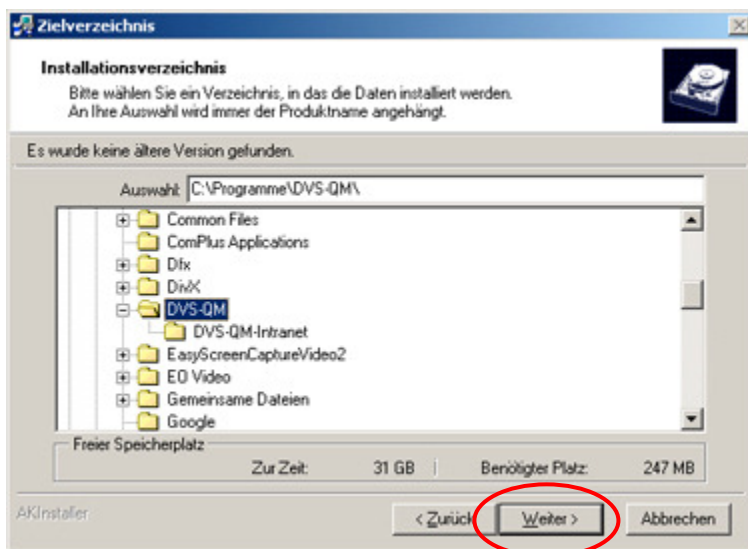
Zielverzeichnis

Installationsverzeichnis

Bitte wählen Sie ein Verzeichnis, in das die Daten installiert werden. An Ihre Auswahl wird immer der Produktname angehängt.

Es wurde keine ältere Version gefunden.

Auswahl: C:\Programme\DVS-QM\

Common Files
ComPlus Applications
Dfx
DivX
DVS-QM
DVS-QM-Intranet
EasyScreenCaptureVideo2
EO Video
Gemeinsame Dateien
Google

Freier Speicherplatz

Zur Zeit: 31 GB | Benötigter Platz: 247 MB

AKInstaller

< Zurück

Weiter >

Abbrechen